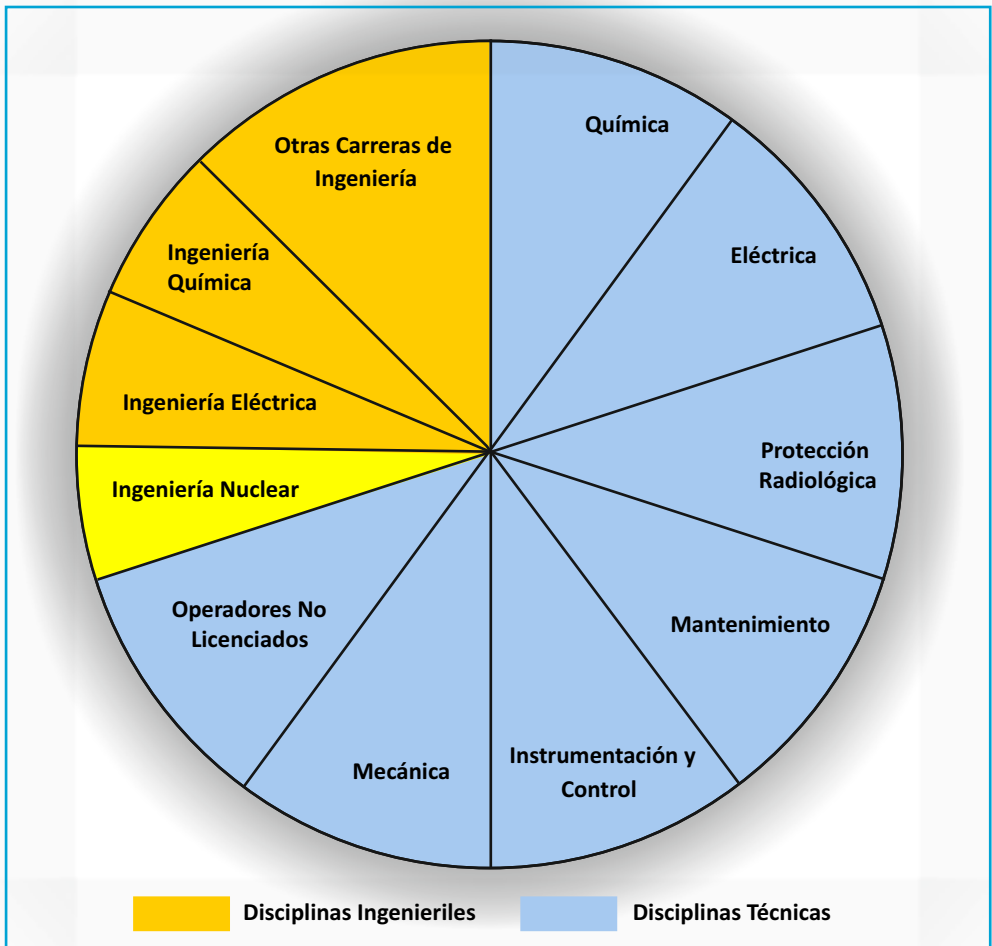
Otras Carreras de Ingeniería

Ingeniería Química

Ingeniería Eléctrica

Ingeniería Nuclear

Química

Eléctrica

Protección Radiológica

Mantenimiento

Instrumentación y Control

Mecánica

Operadores No Licenciados

Disciplinas Ingenieriles

Disciplinas Técnicas